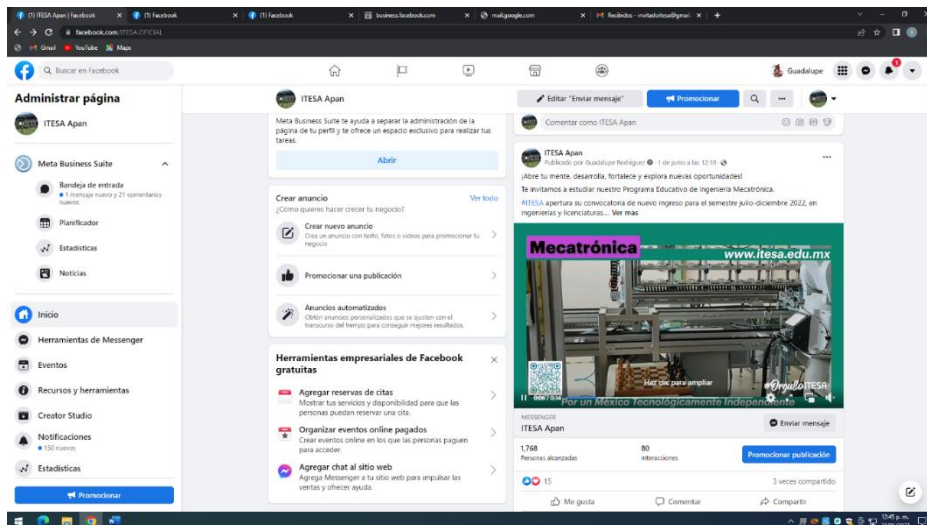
(1) ITESA Apan | Facebook
(1) Facebook
(1) Facebook
business.facebook.com
mail.google.com
Recibidos - invitadoitesa@gmail
facebook.com/ITESA.OFICIAL
Gmail YouTube Maps

Buscar en Facebook
Guadalupe

Administrar página
ITESA Apan
Meta Business Suite
Bandeja de entrada
1 mensaje nuevo y 21 comentarios nuevos
Planificador
Estadísticas
Noticias
Inicio
Herramientas de Messenger
Eventos
Recursos y herramientas
Creator Studio
Notificaciones
150 nuevas
Estadísticas
Promocionar

ITESA Apan
Meta Business Suite te ayuda a separar la administración de la página de tu perfil y te ofrece un espacio exclusivo para realizar tus tareas.
Abrir

Crear anuncio
Ver todo
¿Cómo quieres hacer crecer tu negocio?
Crear nuevo anuncio
Crea un anuncio con texto, fotos o videos para promocionar tu negocio
Promocionar una publicación
Anuncios automatizados
Obtén anuncios personalizados que se ajusten con el transcurso del tiempo para conseguir mejores resultados.

Herramientas empresariales de Facebook gratuitas
Agregar reservas de citas
Mostrar tus servicios y disponibilidad para que las personas puedan reservar una cita.
Organizar eventos online pagados
Crear eventos online en los que las personas paguen para acceder.
Agregar chat al sitio web
Agrega Messenger a tu sitio web para impulsar las ventas y ofrecer ayuda.

Editar "Enviar mensaje"
Promocionar
Comentar como ITESA Apan
ITESA Apan
Publicado por Guadalupe Rodríguez · 1 de junio a las 12:10
¡Abre tu mente, desarrolla, fortalece y explora nuevas oportunidades!
Te invitamos a estudiar nuestro Programa Educativo de Ingeniería Mecatrónica.
#ITESA apertura su convocatoria de nuevo ingreso para el semestre julio-diciembre 2022, en ingenierías y licenciaturas... Ver más
Mecatrónica
www.itesa.edu.mx
Haz clic para ampliar
#OrgulloITESA
Por un México Tecnológicamente Independiente
MESSENGER
ITESA Apan
Enviar mensaje
1,768
Personas alcanzadas
80
Interacciones
Promocionar publicación
15
3 veces compartido
Me gusta
Comentar
Compartir
12:45 p.m.